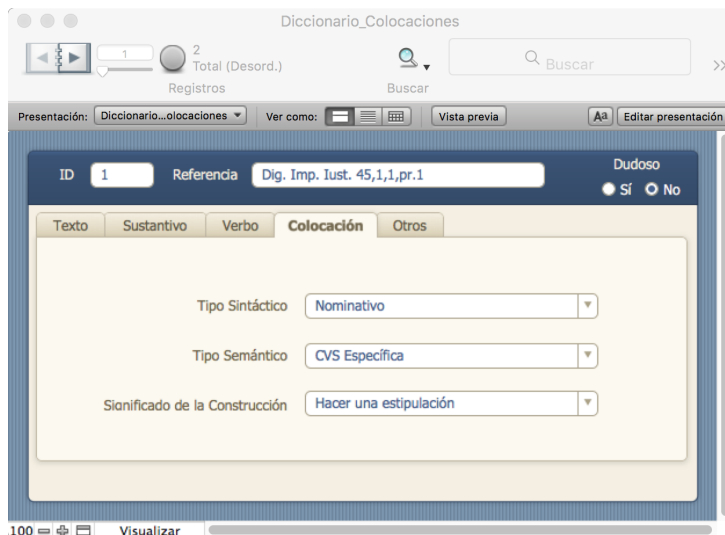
Diccionario_Colocaciones

1
2
Total (Desord.)
Registros

Buscar

Buscar

Presentación: Diccionario...olocaciones
Ver como:
Vista previa
Aa
Editar presentación

ID 1
Referencia Dig. Imp. Iust. 45,1,1,pr.1
Dudoso
Sí No

Texto
Sustantivo
Verbo
Colocación
Otros

Tipo Sintáctico Nominativo

Tipo Semántico CVS Específica

Significado de la Construcción Hacer una estipulación

100
Visualizar